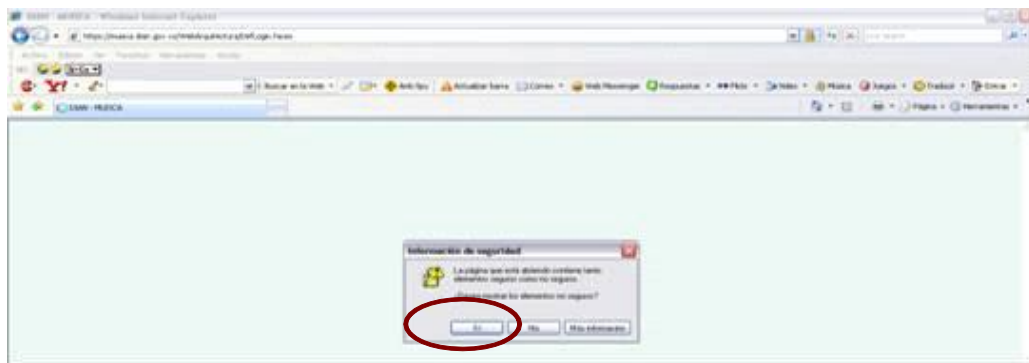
DIAN - MUISCA - Windows Internet Explorer

https://muisca.dian.gov.co/WebArquitectura/DefLogin.faces

Live Search

Archivo Edición Ver Favoritos Herramientas Ayuda

Buscar en la Web · Anti-Spy · Actualizar barra · Correo · Web Messenger · Respuestas · Flickr · Video · Música · Juegos · Traducir · Emoce

DIAN - MUISCA

Página · Herramientas

Información de seguridad

La página que está abriendo contiene tanto elementos seguros como no seguros.

¿Desea mostrar los elementos no seguros?

Sí No Más información